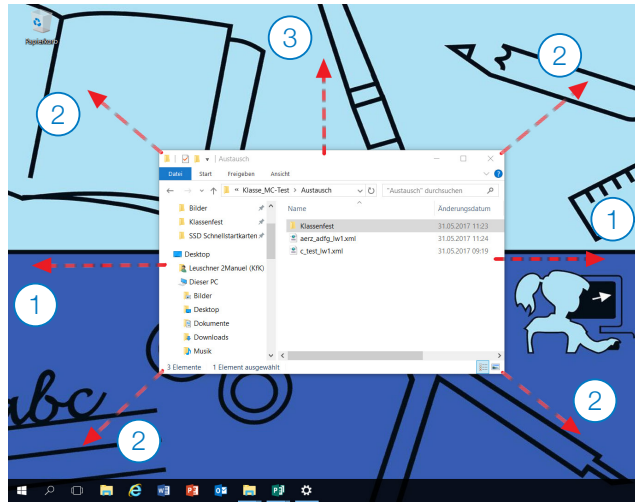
Papierkorb

3

2

2

Austausch

Datei Start Freigeben Ansicht

« Klasse_MC-Test › Austausch

"Austausch" durchsuchen

Bilder
Klassenfest
SSD Schnellstartkarten
Desktop
Leuschner 2Manuel (KfK)
Dieser PC
Bilder
Desktop
Dokumente
Downloads
Musik

| Name | Änderungsdatum |
|---|---|
| Klassenfest | 31.05.2017 11:23 |
| aerz_adfg_lw1.xml | 31.05.2017 11:24 |
| c_test_lw1.xml | 31.05.2017 09:19 |

3 Elemente 1 Element ausgewählt

1

1

abc

2

2